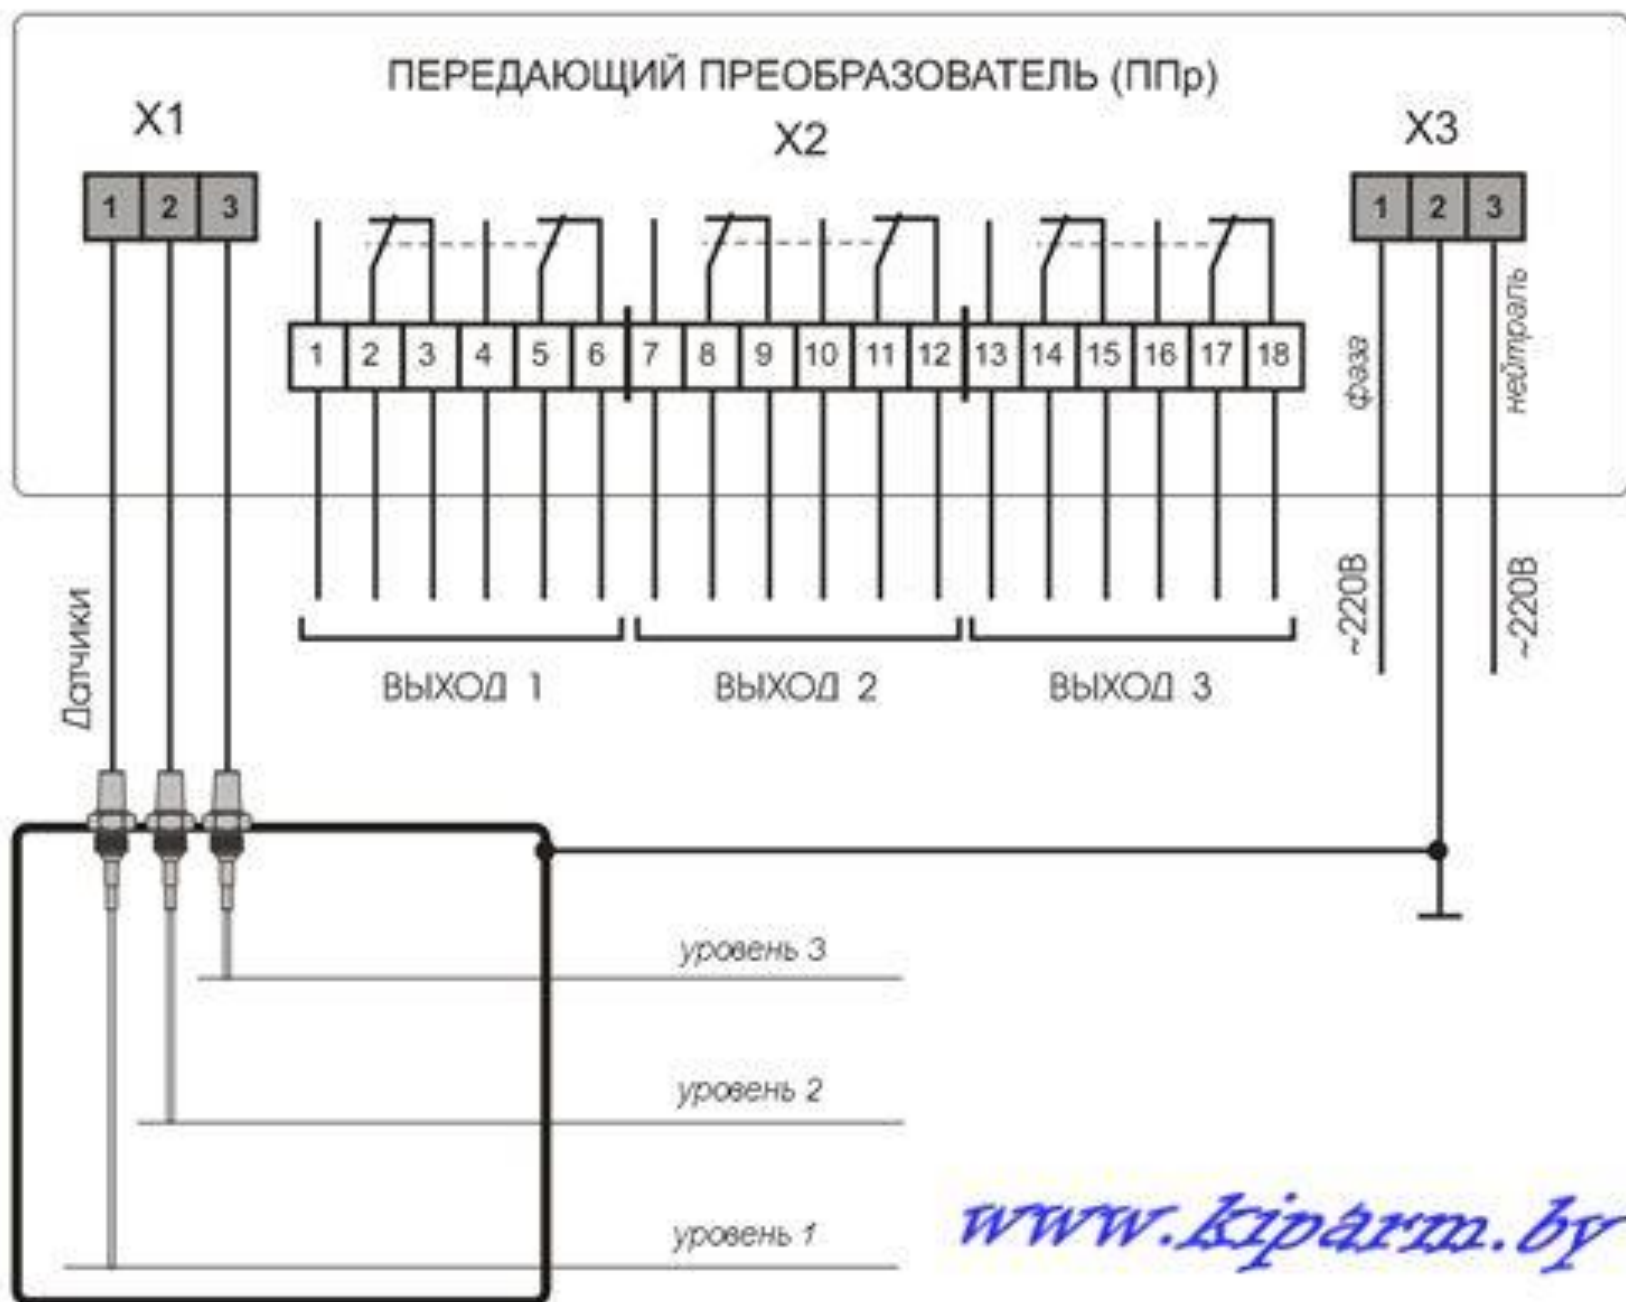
ПЕРЕДАЮЩИЙ ПРЕОБРАЗОВАТЕЛЬ (ППр)

X1

1 2 3

X2

1 2 3 4 5 6 7 8 9 10 11 12 13 14 15 16 17 18

X3

1 2 3

фаза

нейтраль

~220В

~220В

ВЫХОД 1

ВЫХОД 2

ВЫХОД 3

Датчики

уровень 3

уровень 2

уровень 1

www.kiparm.by